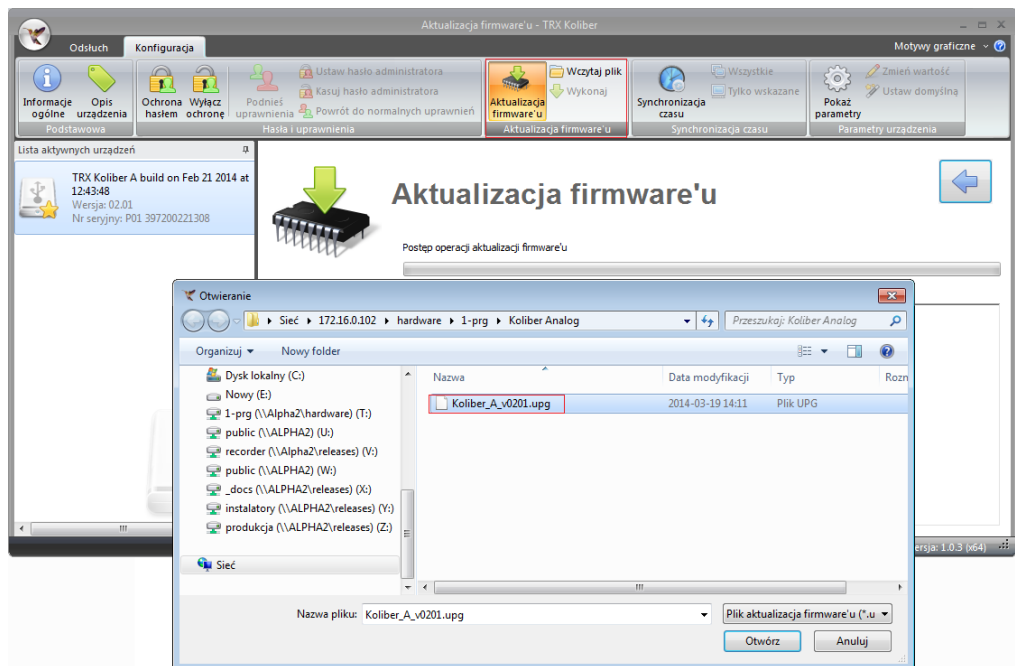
Aktualizacja firmware'u - TRX Koliber

Odsłuch
Konfiguracja
Motywy graficzne

Informacje ogólne
Opis urządzenia
Podstawowa
Ochrona hasłem
Wyłącz ochronę
Podnieś uprawnienia
Ustaw hasło administratora
Kasuj hasło administratora
Powrót do normalnych uprawnień
Hasła i uprawnienia
Aktualizacja firmware'u
Wczytaj plik
Wykonaj
Aktualizacja firmware'u
Synchronizacja czasu
Wszystkie
Tylko wskazane
Synchronizacja czasu
Pokaż parametry
Zmień wartość
Ustaw domyślną
Parametry urządzenia

Lista aktywnych urządzeń
TRX Koliber A build on Feb 21 2014 at 12:43:48
Wersja: 02.01
Nr seryjny: P01 397200221308

Aktualizacja firmware'u
Postęp operacji aktualizacji firmware'u

Otwieranie
Sieć ▸ 172.16.0.102 ▸ hardware ▸ 1-prg ▸ Koliber Analog
Przeszukaj: Koliber Analog
Organizuj ▾
Nowy folder
Dysk lokalny (C:)
Nowy (E:)
1-prg (\\Alpha2\hardware) (T:)
public (\\ALPHA2) (U:)
recorder (\\Alpha2\releases) (V:)
public (\\ALPHA2) (W:)
_docs (\\ALPHA2\releases) (X:)
instalatory (\\ALPHA2\releases) (Y:)
produkcja (\\ALPHA2\releases) (Z:)
Sieć

| Nazwa | Data modyfikacji | Typ | Rozm |
|---|---|---|---|
| Koliber_A_v0201.upg | 2014-03-19 14:11 | Plik UPG | |

Nazwa pliku: Koliber_A_v0201.upg
Plik aktualizacja firmware'u (*.u
Otwórz
Anuluj

ersja: 1.0.3 (x64)